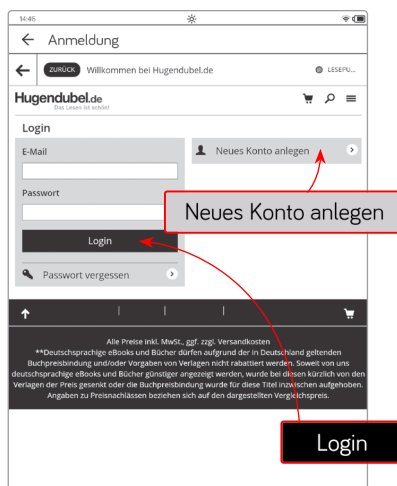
14:45

← Anmeldung

← ZURÜCK Willkommen bei Hugendubel.de LESEPU...

Hugendubel.de
Das Lesen ist schön!

Login

E-Mail

Passwort

Login

Passwort vergessen

Neues Konto anlegen

Neues Konto anlegen

Alle Preise inkl. MwSt., ggf. zzgl. Versandkosten
**Deutschsprachige eBooks und Bücher dürfen aufgrund der in Deutschland geltenden Buchpreisbindung und/oder Vorgaben von Verlagen nicht rabattiert werden. Soweit von uns deutschsprachige eBooks und Bücher günstiger angezeigt werden, wurde bei diesen kürzlich von den Verlagen der Preis gesenkt oder die Buchpreisbindung wurde für diese Titel inzwischen aufgehoben. Angaben zu Preisnachlässen beziehen sich auf den dargestellten Vergleichspreis.

Login